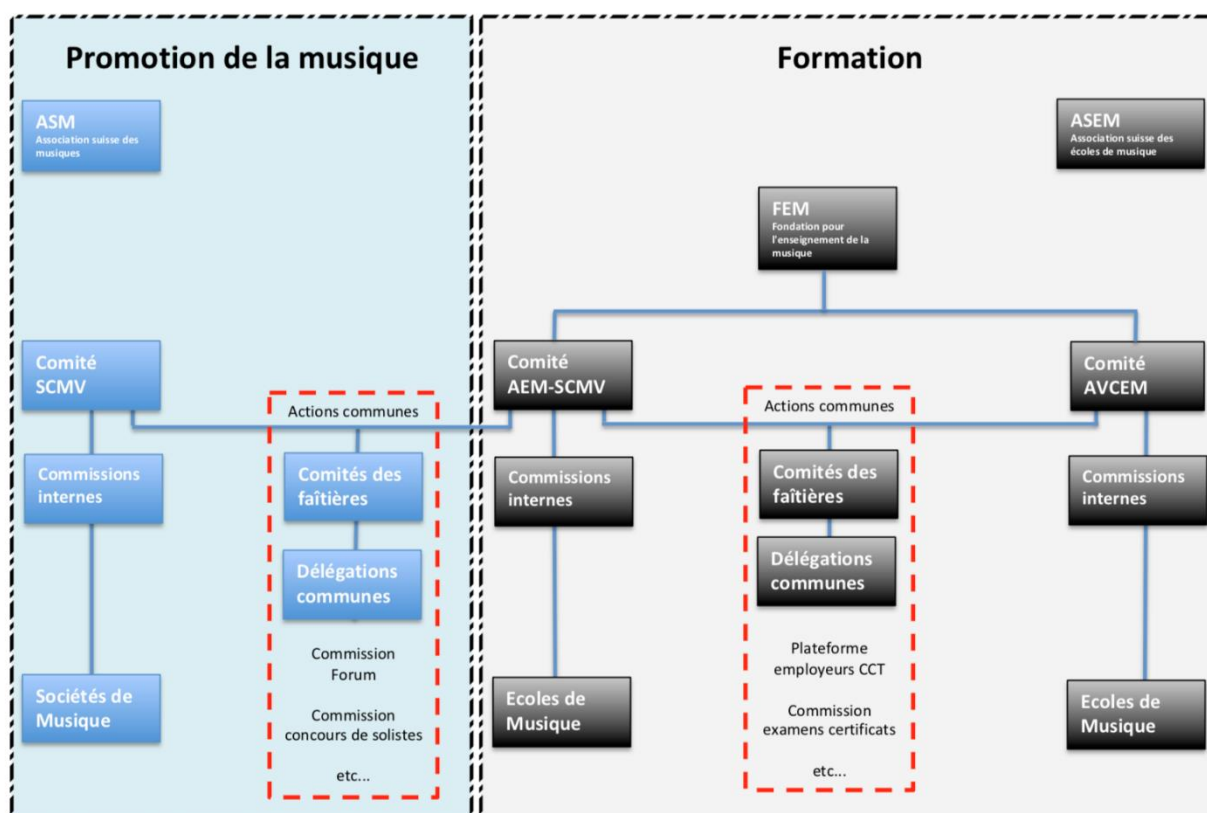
Promotion de la musique

ASM
Association suisse des musiques

Comité SCMV

Commissions internes

Sociétés de Musique

Actions communes

Comités des faîtières

Délégations communes

Commission Forum

Commission concours de solistes

etc...

Formation

ASEM
Association suisse des écoles de musique

FEM
Fondation pour l'enseignement de la musique

Comité AEM-SCMV

Commissions internes

Ecoles de Musique

Actions communes

Comités des faîtières

Délégations communes

Plateforme employeurs CCT

Commission examens certificats

etc...

Comité AVCEM

Commissions internes

Ecoles de Musique